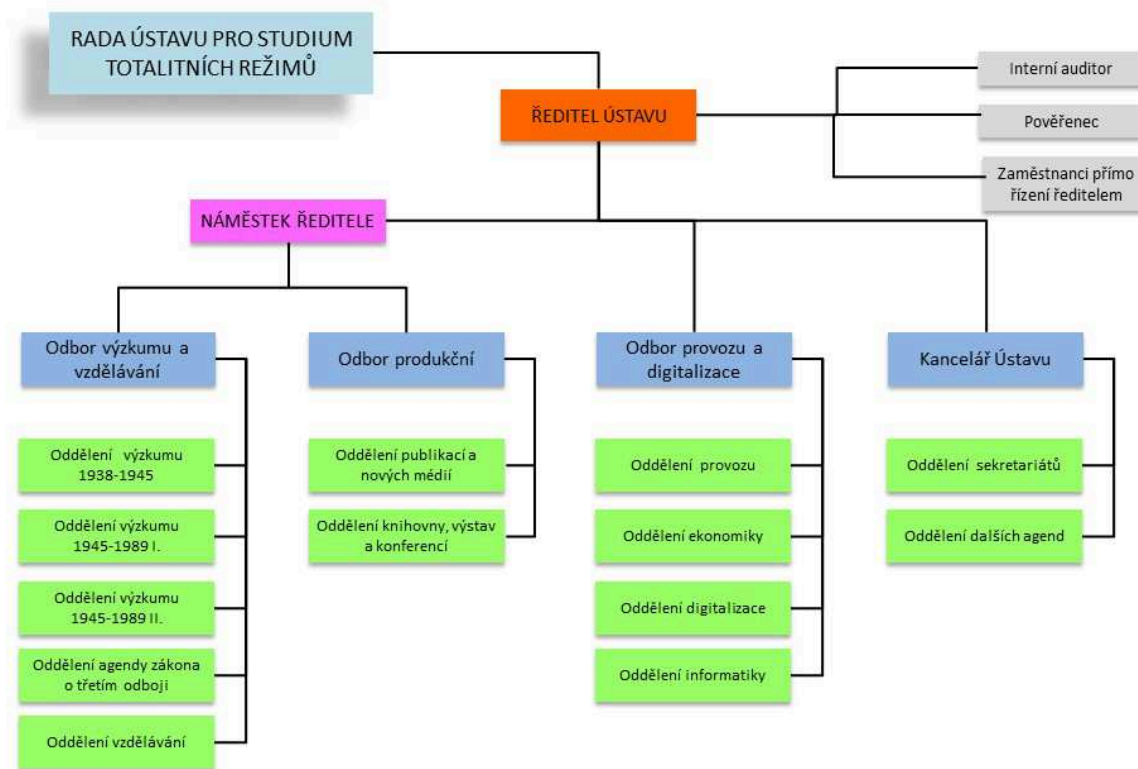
RADA ÚSTAVU PRO STUDIUM TOTALITNÍCH REŽIMŮ

ŘEDITEL ÚSTAVU

Interní auditor

Pověřenec

Zaměstnanci přímo řízení ředitelem

NÁMĚSTEK ŘEDITELE

Odbor výzkumu a vzdělávání

Oddělení výzkumu 1938-1945

Oddělení výzkumu 1945-1989 I.

Oddělení výzkumu 1945-1989 II.

Oddělení agendy zákona o třetím odboji

Oddělení vzdělávání

Odbor produkční

Oddělení publikací a nových médií

Oddělení knihovny, výstav a konferencí

Odbor provozu a digitalizace

Oddělení provozu

Oddělení ekonomiky

Oddělení digitalizace

Oddělení informatiky

Kancelář Ústavu

Oddělení sekretariátů

Oddělení dalších agend